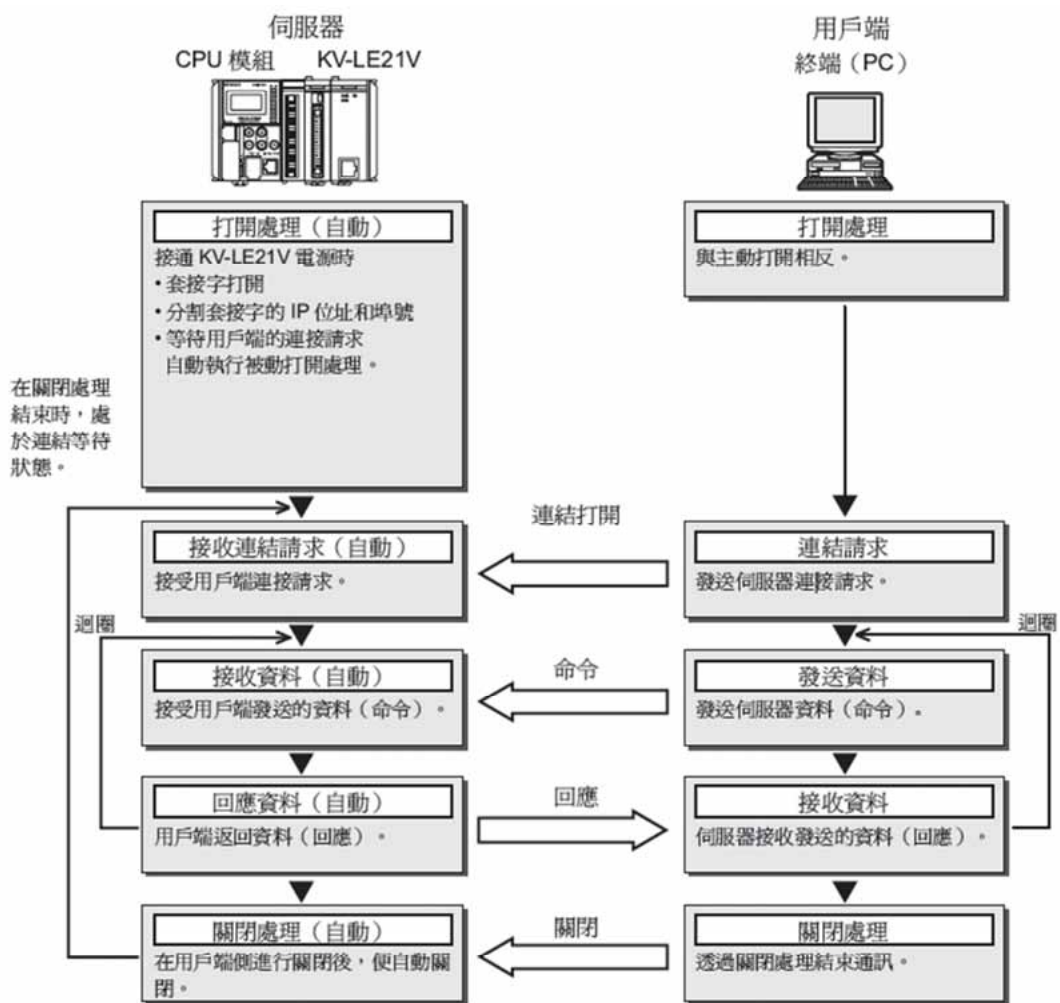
伺服器
CPU 模組 KV-LE21V

用戶端
終端（PC）

打開處理（自動）
接通 KV-LE21V 電源時
• 套接字打開
• 分割套接字的 IP 位址和埠號
• 等待用戶端的連接請求
自動執行被動打開處理。

打開處理
與主動打開相反。

在關閉處理結束時，處於連結等待狀態。

連結打開

接收連結請求（自動）
接受用戶端連接請求。

連結請求
發送伺服器連接請求。

迴圈

迴圈

命令

接收資料（自動）
接受用戶端發送的資料（命令）。

發送資料
發送伺服器資料（命令）。

回應

回應資料（自動）
用戶端返回資料（回應）。

接收資料
伺服器接收發送的資料（回應）。

關閉

關閉處理（自動）
在用戶端側進行關閉後，便自動關閉。

關閉處理
透過關閉處理結束通訊。